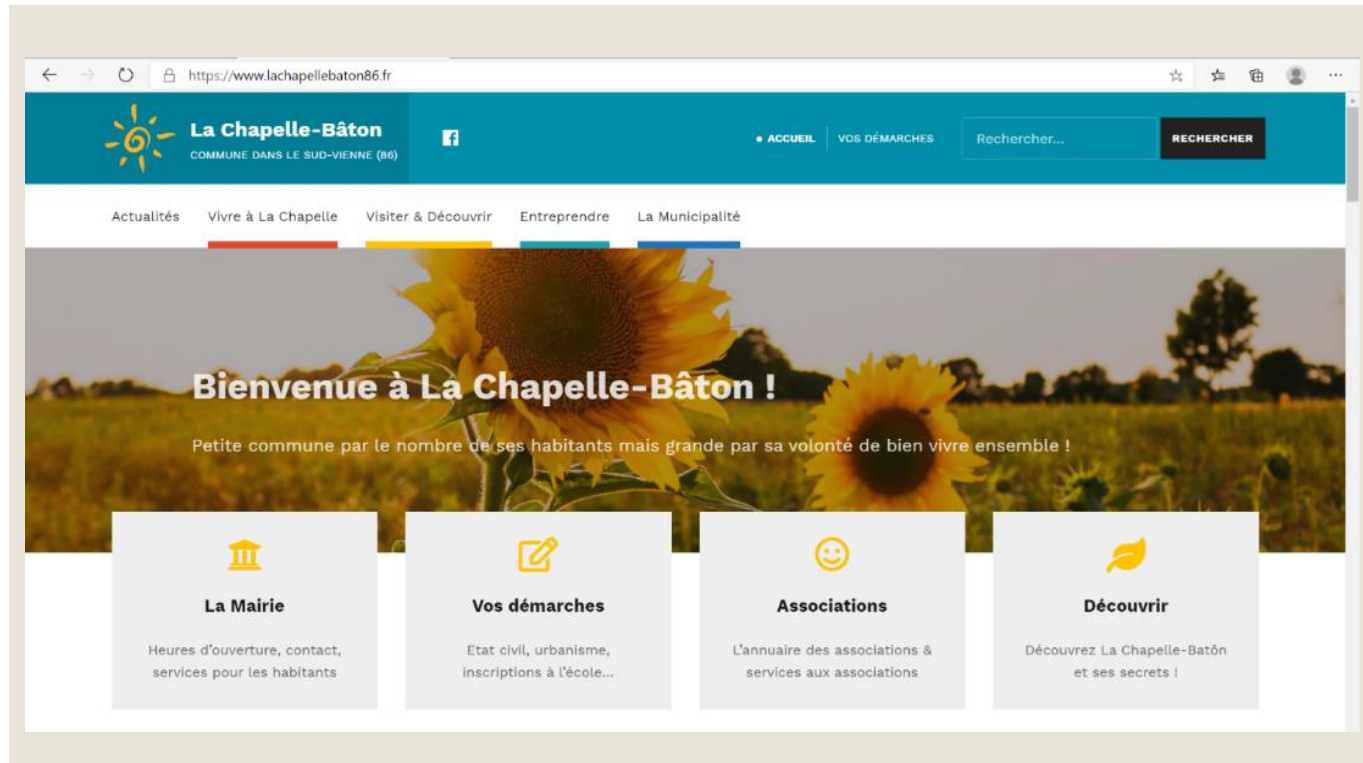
https://www.lachapellebaton86.fr

La Chapelle-Bâton
COMMUNE DANS LE SUD-VIENNE (86)

● ACCUEIL | VOS DÉMARCHES

Rechercher...

RECHERCHER

Actualités | Vivre à La Chapelle | Visiter & Découvrir | Entreprendre | La Municipalité

Bienvenue à La Chapelle-Bâton !

Petite commune par le nombre de ses habitants mais grande par sa volonté de bien vivre ensemble !

La Mairie

Heures d'ouverture, contact, services pour les habitants

Vos démarches

Etat civil, urbanisme, inscriptions à l'école...

Associations

L'annuaire des associations & services aux associations

Découvrir

Découvrez La Chapelle-Batôn et ses secrets !